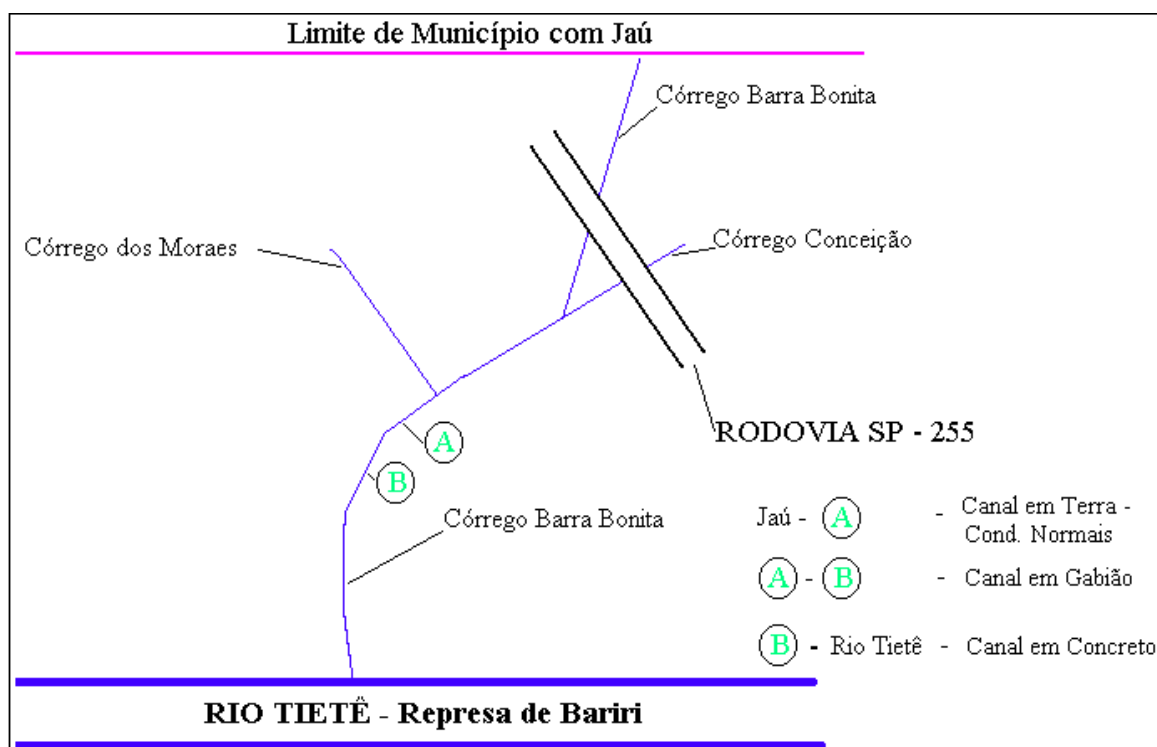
Limite de Município com Jaú

Córrego Barra Bonita

Córrego Conceição

Córrego dos Moraes

RODOVIA SP - 255

A

B

Córrego Barra Bonita

Jaú - A - Canal em Terra - Cond. Normais

A - B - Canal em Gabião

B - Rio Tietê - Canal em Concreto

RIO TIETÊ - Represa de Bariri